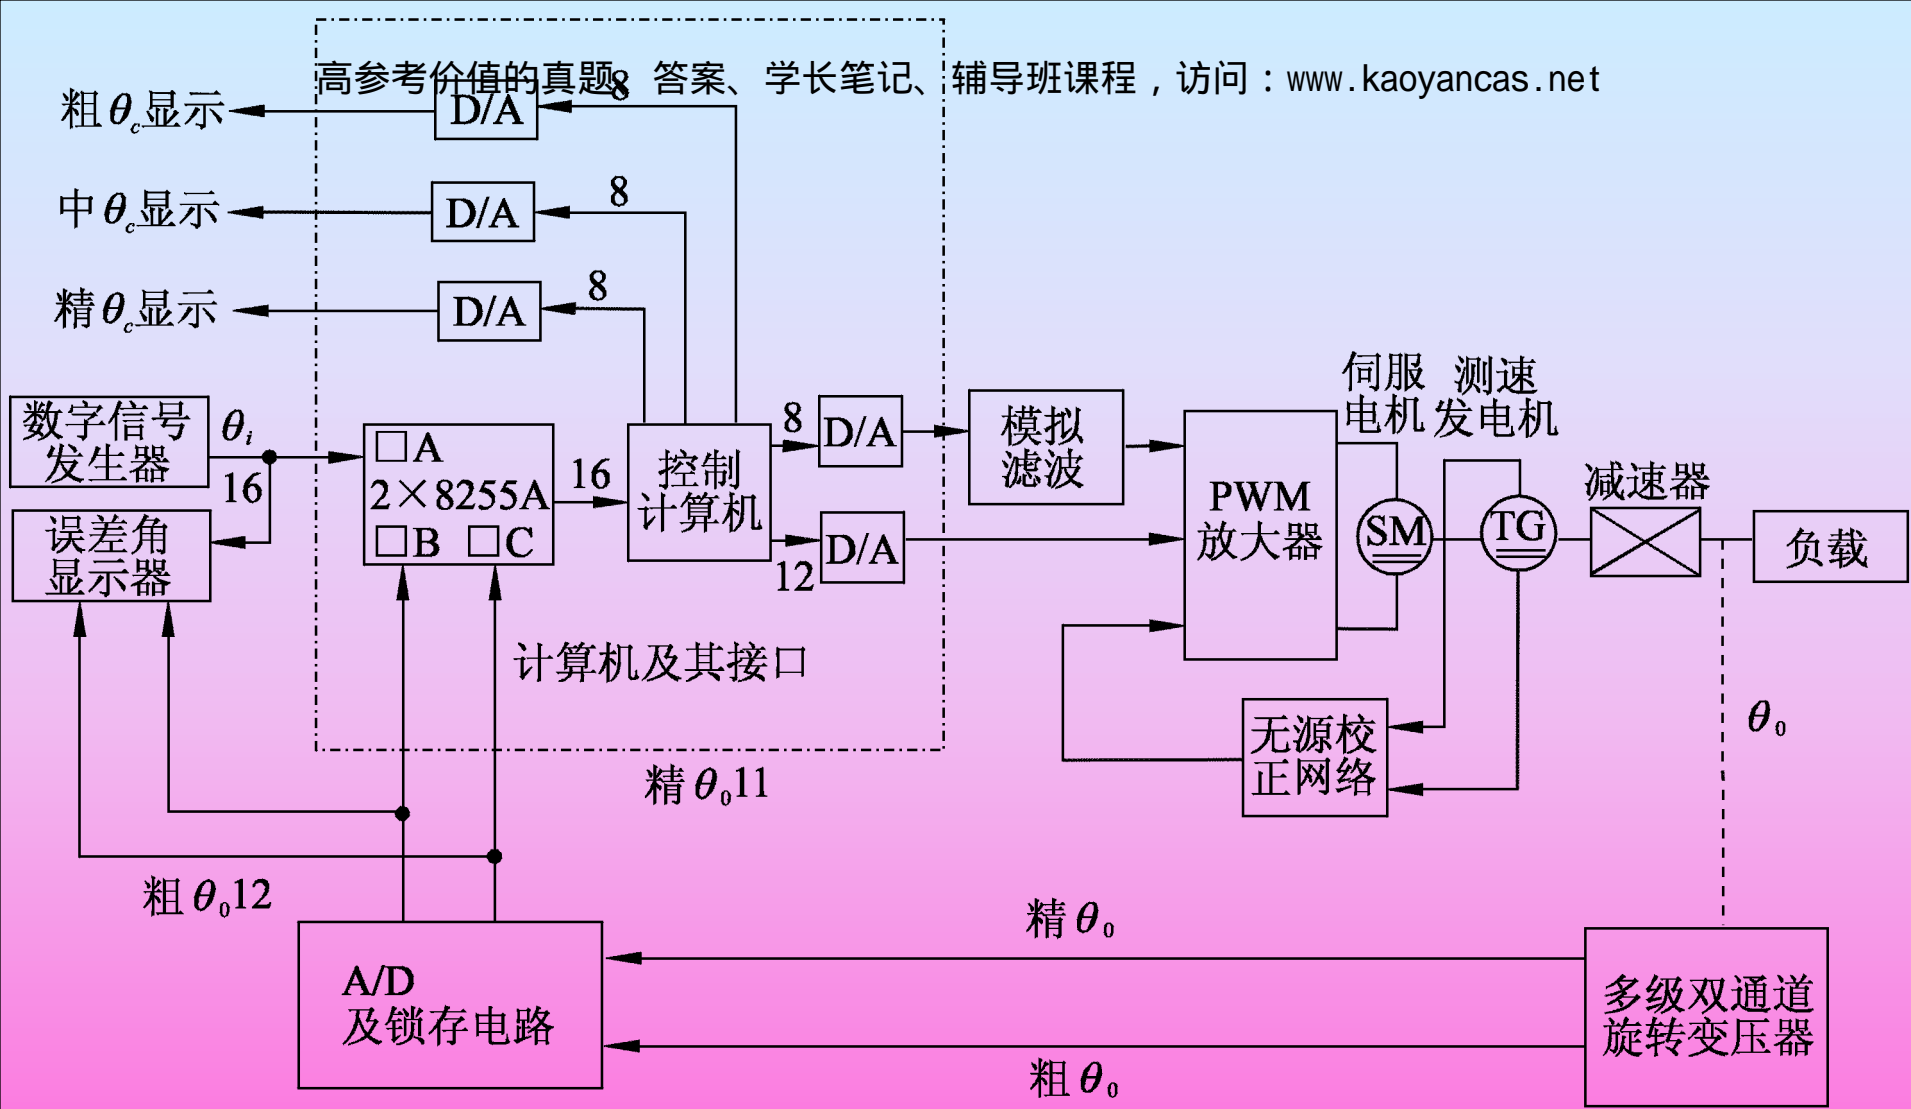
高参考价值的真题、答案、学长笔记、辅导班课程，访问：www.kaoyancas.net

粗$\theta_c$显示
D/A
8
中$\theta_c$显示
D/A
8
精$\theta_c$显示
D/A
8
数字信号发生器
$\theta_i$
16
误差角显示器
□A
2×8255A
□B □C
16
控制计算机
8
D/A
D/A
12
模拟滤波
PWM放大器
伺服电机
测速发电机
SM
TG
减速器
负载
无源校正网络
计算机及其接口
精$\theta_0$11
$\theta_0$
粗$\theta_0$12
精$\theta_0$
A/D
及锁存电路
多级双通道旋转变压器
粗$\theta_0$